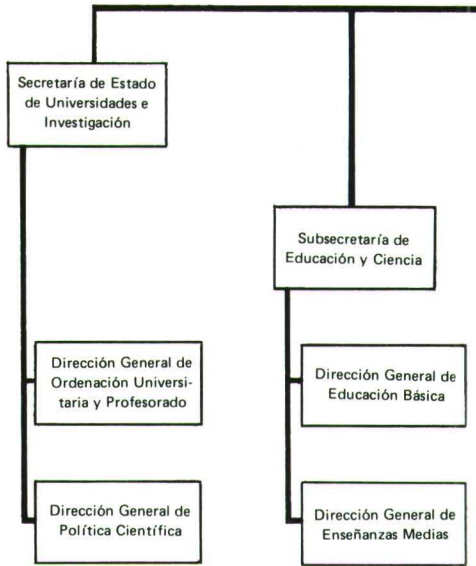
Secretaría de Estado de Universidades e Investigación

Dirección General de Ordenación Universitaria y Profesorado

Dirección General de Política Científica

Subsecretaría de Educación y Ciencia

Dirección General de Educación Básica

Dirección General de Enseñanzas Medias